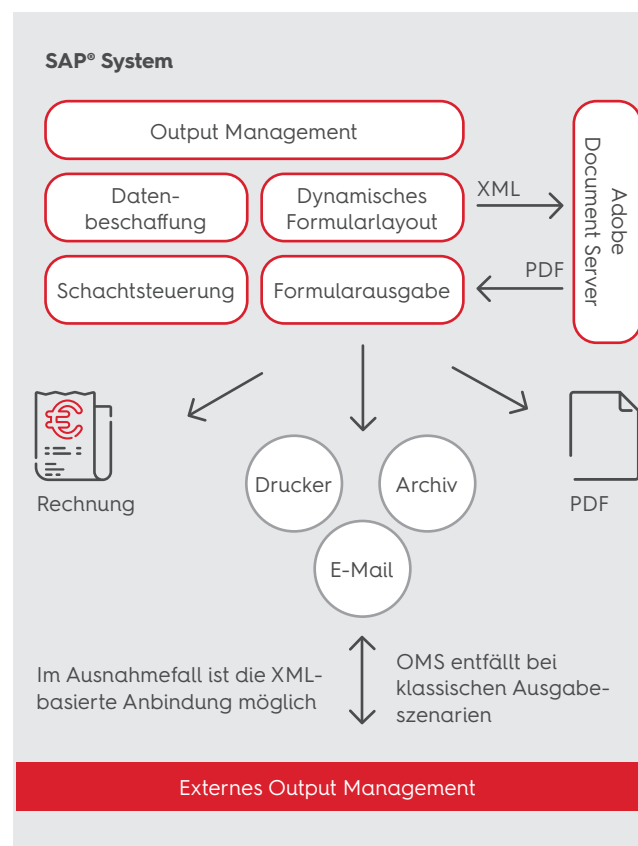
SAP® System

Output Management

Datenbeschaffung

Dynamisches Formularlayout

XML

Adobe Document Server

PDF

Schachtsteuerung

Formularausgabe

Rechnung

Drucker

Archiv

PDF

E-Mail

Im Ausnahmefall ist die XML-basierte Anbindung möglich

OMS entfällt bei klassischen Ausgabeszenarien

Externes Output Management